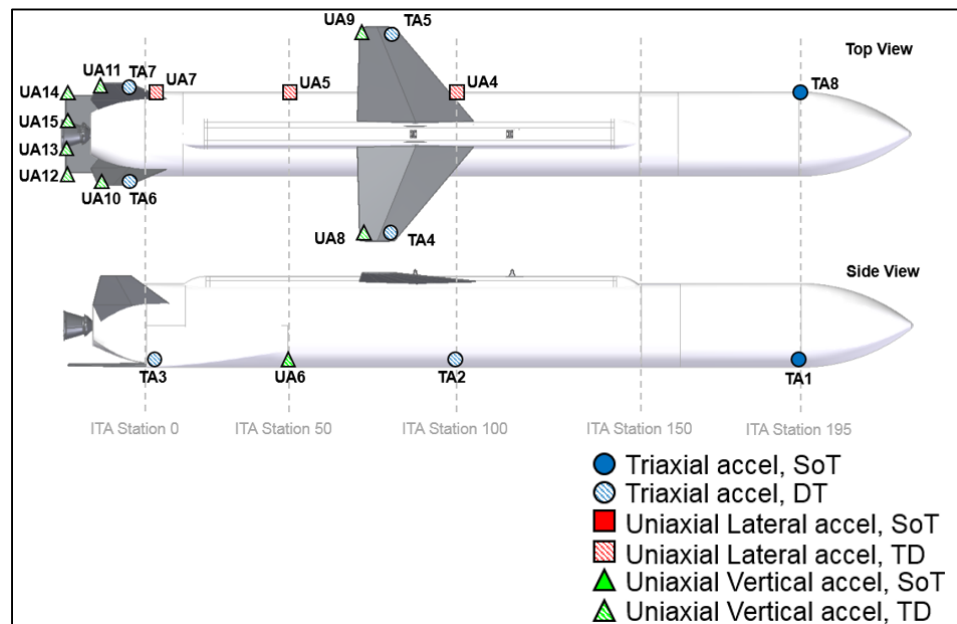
Top View

UA9
TA5
UA14
UA11
TA7
UA7
UA5
UA4
TA8
UA15
UA13
UA12
UA10
TA6
UA8
TA4

Side View

TA3
UA6
TA2
TA1

ITA Station 0
ITA Station 50
ITA Station 100
ITA Station 150
ITA Station 195

Triaxial accel, SoT
Triaxial accel, DT
Uniaxial Lateral accel, SoT
Uniaxial Lateral accel, TD
Uniaxial Vertical accel, SoT
Uniaxial Vertical accel, TD